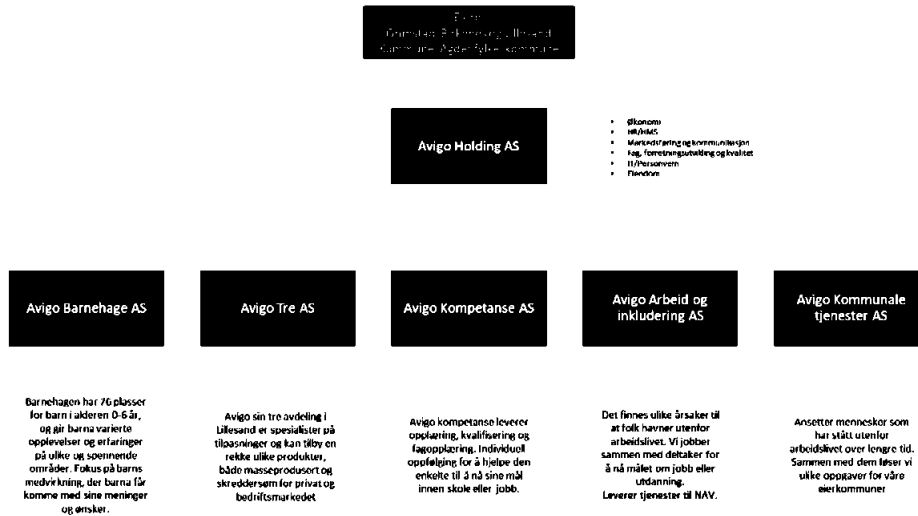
Eier
Grimstad, Birkenes og Lillesand
kommune, Agder fylkeskommune

Avigo Holding AS

- Økonomi
- HR/HMS
- Markedsføring og kommunikasjon
- Fag, forretningsutvikling og kvalitet
- IT/Personvern
- Eiendom

Avigo Barnehage AS

Avigo Tre AS

Avigo Kompetanse AS

Avigo Arbeid og inkludering AS

Avigo Kommunale tjenester AS

Barnehagen har 76 plasser for barn i alderen 0-6 år, og gir barna varierte opplevelser og erfaringer på ulike og spennende områder. Fokus på barns medvirkning, der barna får komme med sine meninger og ønsker.

Avigo sin tre avdeling i Lillesand er spesialister på tilpasninger og kan tilby en rekke ulike produkter, både masseprodusert og skreddersøm for privat og bedriftsmarkedet

Avigo kompetanse leverer opplæring, kvalifisering og fagopplæring. Individuell oppfølging for å hjelpe den enkelte til å nå sine mål innen skole eller jobb.

Det finnes ulike årsaker til at folk havner utenfor arbeidslivet. Vi jobber sammen med deltaker for å nå målet om jobb eller utdanning.
Leverer tjenester til NAV.

Ansetter mennesker som har stått utenfor arbeidslivet over lengre tid. Sammen med dem løser vi ulike oppgaver for våre eierkommuner